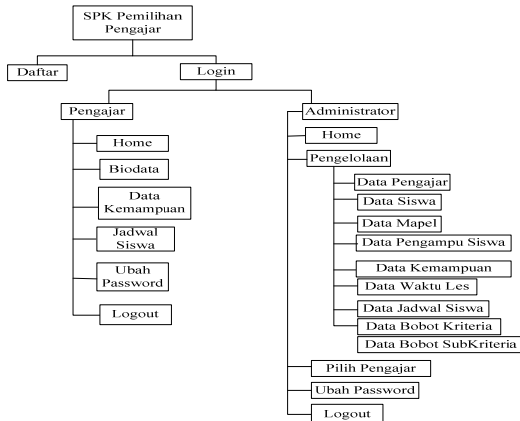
SPK Pemilihan Pengajar

Daftar

Login

Pengajar

Home

Biodata

Data Kemampuan

Jadwal Siswa

Ubah Password

Logout

Administrator

Home

Pengelolaan

Data Pengajar

Data Siswa

Data Mapel

Data Pengampu Siswa

Data Kemampuan

Data Waktu Les

Data Jadwal Siswa

Data Bobot Kriteria

Data Bobot SubKriteria

Pilih Pengajar

Ubah Password

Logout